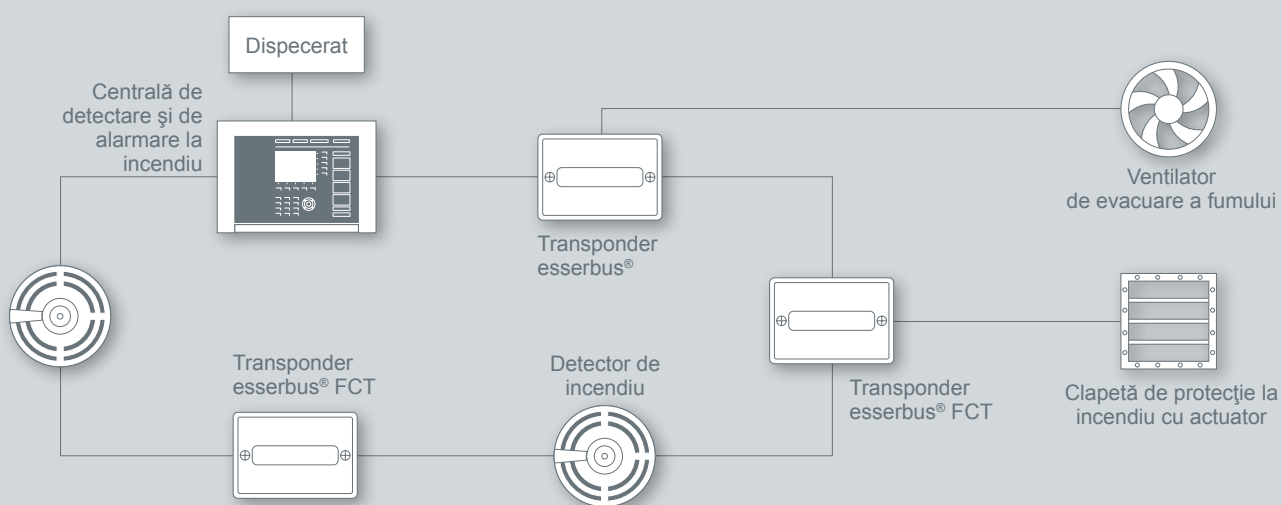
Dispecerat

Centrală de detectare şi de alarmare la incendiu

Transponder esserbus®

Ventilator de evacuare a fumului

Transponder esserbus® FCT

Detector de incendiu

Transponder esserbus® FCT

Clapetă de protecţie la incendiu cu actuator